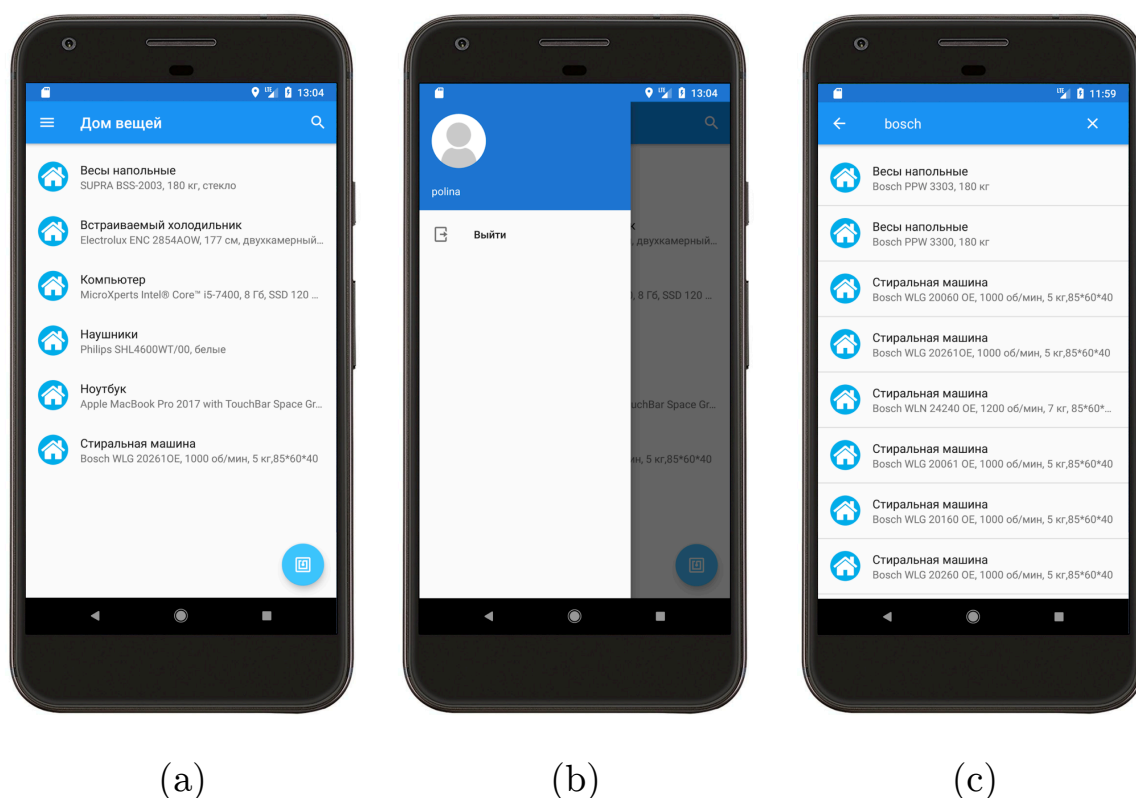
13:04

Дом вещей

Весы напольные
SUPRA BSS-2003, 180 кг, стекло

Встраиваемый холодильник
Electrolux ENC 2854AOW, 177 см, двухкамерный...

Компьютер
MicroXperts Intel® Core™ i5-7400, 8 Гб, SSD 120 ...

Наушники
Philips SHL4600WT/00, белые

Ноутбук
Apple MacBook Pro 2017 with TouchBar Space Gr...

Стиральная машина
Bosch WLG 20261OE, 1000 об/мин, 5 кг,85*60*40

(a)

13:04

polina

Выйти

к
, двухкамерный...

, 8 Гб, SSD 120 ...

uchBar Space Gr...

ин, 5 кг,85*60*40

(b)

11:59

bosch

Весы напольные
Bosch PPW 3303, 180 кг

Весы напольные
Bosch PPW 3300, 180 кг

Стиральная машина
Bosch WLG 20060 OE, 1000 об/мин, 5 кг,85*60*40

Стиральная машина
Bosch WLG 20261OE, 1000 об/мин, 5 кг,85*60*40

Стиральная машина
Bosch WLN 24240 OE, 1200 об/мин, 7 кг, 85*60*...

Стиральная машина
Bosch WLG 20061 OE, 1000 об/мин, 5 кг,85*60*40

Стиральная машина
Bosch WLG 20160 OE, 1000 об/мин, 5 кг,85*60*40

Стиральная машина
Bosch WLG 20260 OE, 1000 об/мин, 5 кг,85*60*40

(c)